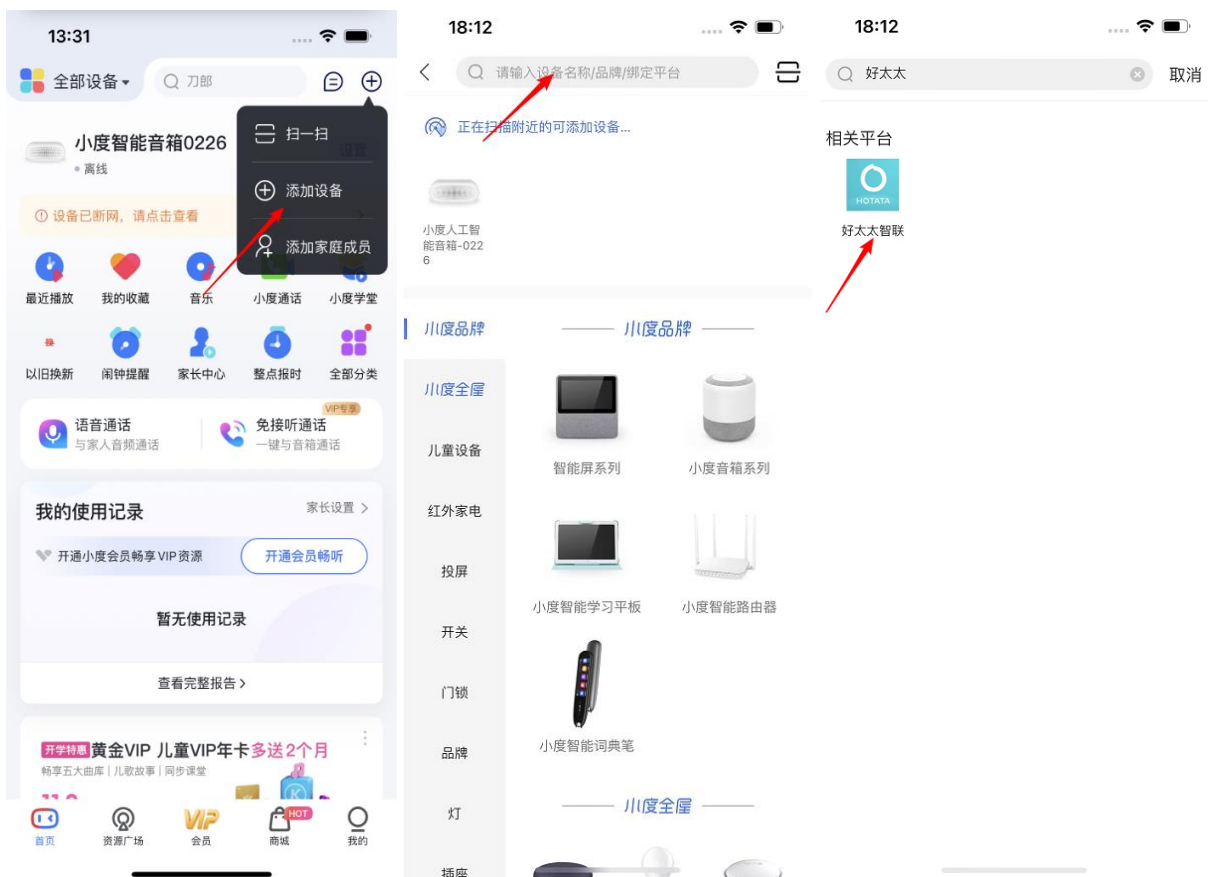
13:31

全部设备

刀郎

扫一扫

添加设备

添加家庭成员

小度智能音箱0226

离线

设置

设备已断网，请点击查看

最近播放　我的收藏　音乐　小度通话　小度学堂

以旧换新　闹钟提醒　家长中心　整点报时　全部分类

语音通话
与家人音频通话

VIP专享
免接听通话
一键与音箱通话

我的使用记录　家长设置 >

开通小度会员畅享VIP资源　开通会员畅听

暂无使用记录

查看完整报告 >

开学特惠 黄金VIP 儿童VIP年卡多送2个月
畅享五大曲库｜儿歌故事｜同步课堂

首页　资源广场　VIP 会员　HOT 商城　我的

18:12

请输入设备名称/品牌/绑定平台

正在扫描附近的可添加设备...

小度人工智能音箱-0226

小度品牌

小度全屋

儿童设备

红外家电

投屏

开关

门锁

品牌

灯

插座

小度品牌

智能屏系列　小度音箱系列

小度智能学习平板　小度智能路由器

小度智能词典笔

小度全屋

18:12

好太太

取消

相关平台

HOTATA

好太太智联